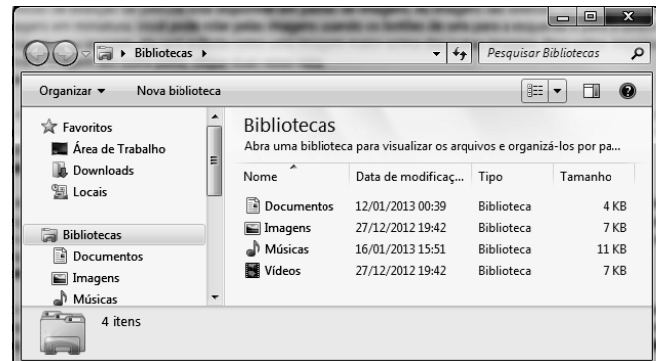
▸ Bibliotecas ▸

Pesquisar Bibliotecas

Organizar ▾ Nova biblioteca

Favoritos
Área de Trabalho
Downloads
Locais

Bibliotecas
Documentos
Imagens
Músicas

Bibliotecas
Abra uma biblioteca para visualizar os arquivos e organizá-los por pa...

| Nome | Data de modificaç... | Tipo | Tamanho |
|---|---|---|---|
| Documentos | 12/01/2013 00:39 | Biblioteca | 4 KB |
| Imagens | 27/12/2012 19:42 | Biblioteca | 7 KB |
| Músicas | 16/01/2013 15:51 | Biblioteca | 11 KB |
| Vídeos | 27/12/2012 19:42 | Biblioteca | 7 KB |

4 itens